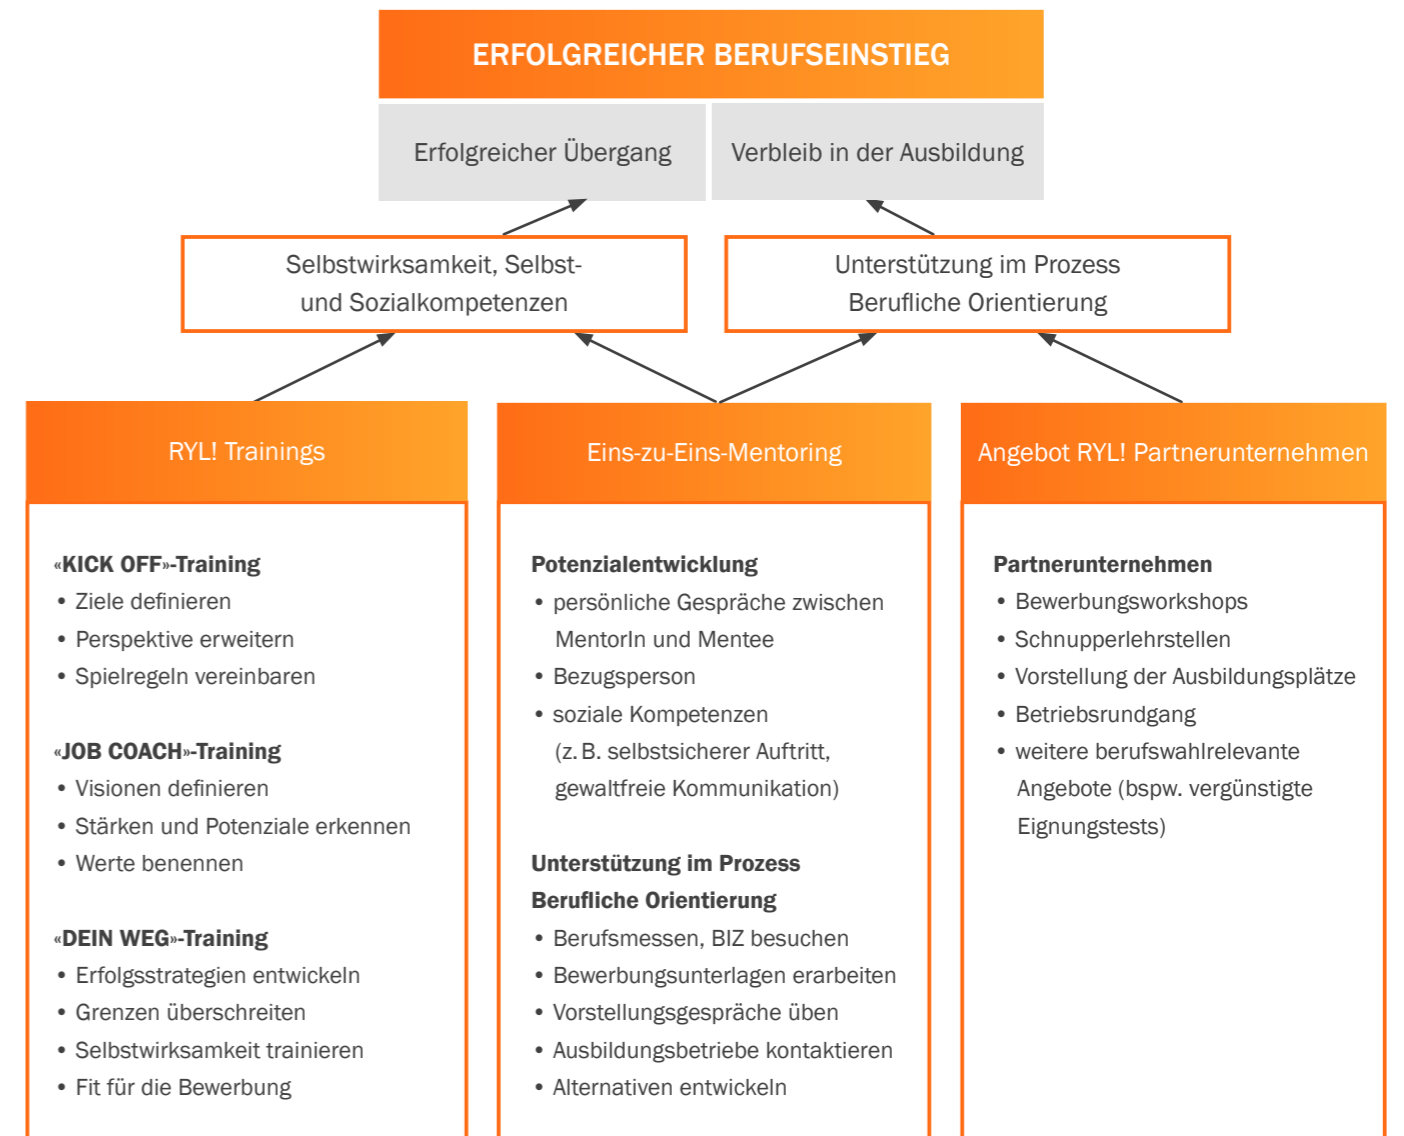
ERFOLGREICHER BERUFSEINSTIEG

Erfolgreicher Übergang

Verbleib in der Ausbildung

Selbstwirksamkeit, Selbst- und Sozialkompetenzen

Unterstützung im Prozess Berufliche Orientierung

RYL! Trainings

«KICK OFF»-Training
• Ziele definieren
• Perspektive erweitern
• Spielregeln vereinbaren

«JOB COACH»-Training
• Visionen definieren
• Stärken und Potenziale erkennen
• Werte benennen

«DEIN WEG»-Training
• Erfolgsstrategien entwickeln
• Grenzen überschreiten
• Selbstwirksamkeit trainieren
• Fit für die Bewerbung

Eins-zu-Eins-Mentoring

Potenzialentwicklung
• persönliche Gespräche zwischen MentorIn und Mentee
• Bezugsperson
• soziale Kompetenzen (z. B. selbstsicherer Auftritt, gewaltfreie Kommunikation)

Unterstützung im Prozess Berufliche Orientierung
• Berufsmessen, BIZ besuchen
• Bewerbungsunterlagen erarbeiten
• Vorstellungsgespräche üben
• Ausbildungsbetriebe kontaktieren
• Alternativen entwickeln

Angebot RYL! Partnerunternehmen

Partnerunternehmen
• Bewerbungsworkshops
• Schnupperlehrstellen
• Vorstellung der Ausbildungsplätze
• Betriebsrundgang
• weitere berufswahlrelevante Angebote (bspw. vergünstigte Eignungstests)